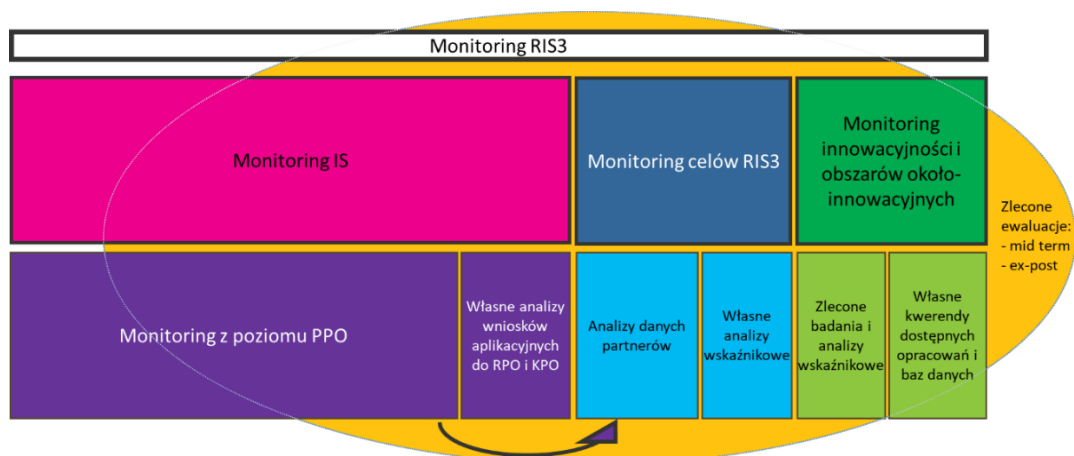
Monitoring RIS3

Monitoring IS

Monitoring celów RIS3

Monitoring innowacyjności i obszarów około-innowacyjnych

Zlecone ewaluacje:
- mid term
- ex-post

Monitoring z poziomu PPO

Własne analizy wniosków aplikacyjnych do RPO i KPO

Analizy danych partnerów

Własne analizy wskaźnikowe

Zlecone badania i analizy wskaźnikowe

Własne kwerendy dostępnych opracowań i baz danych